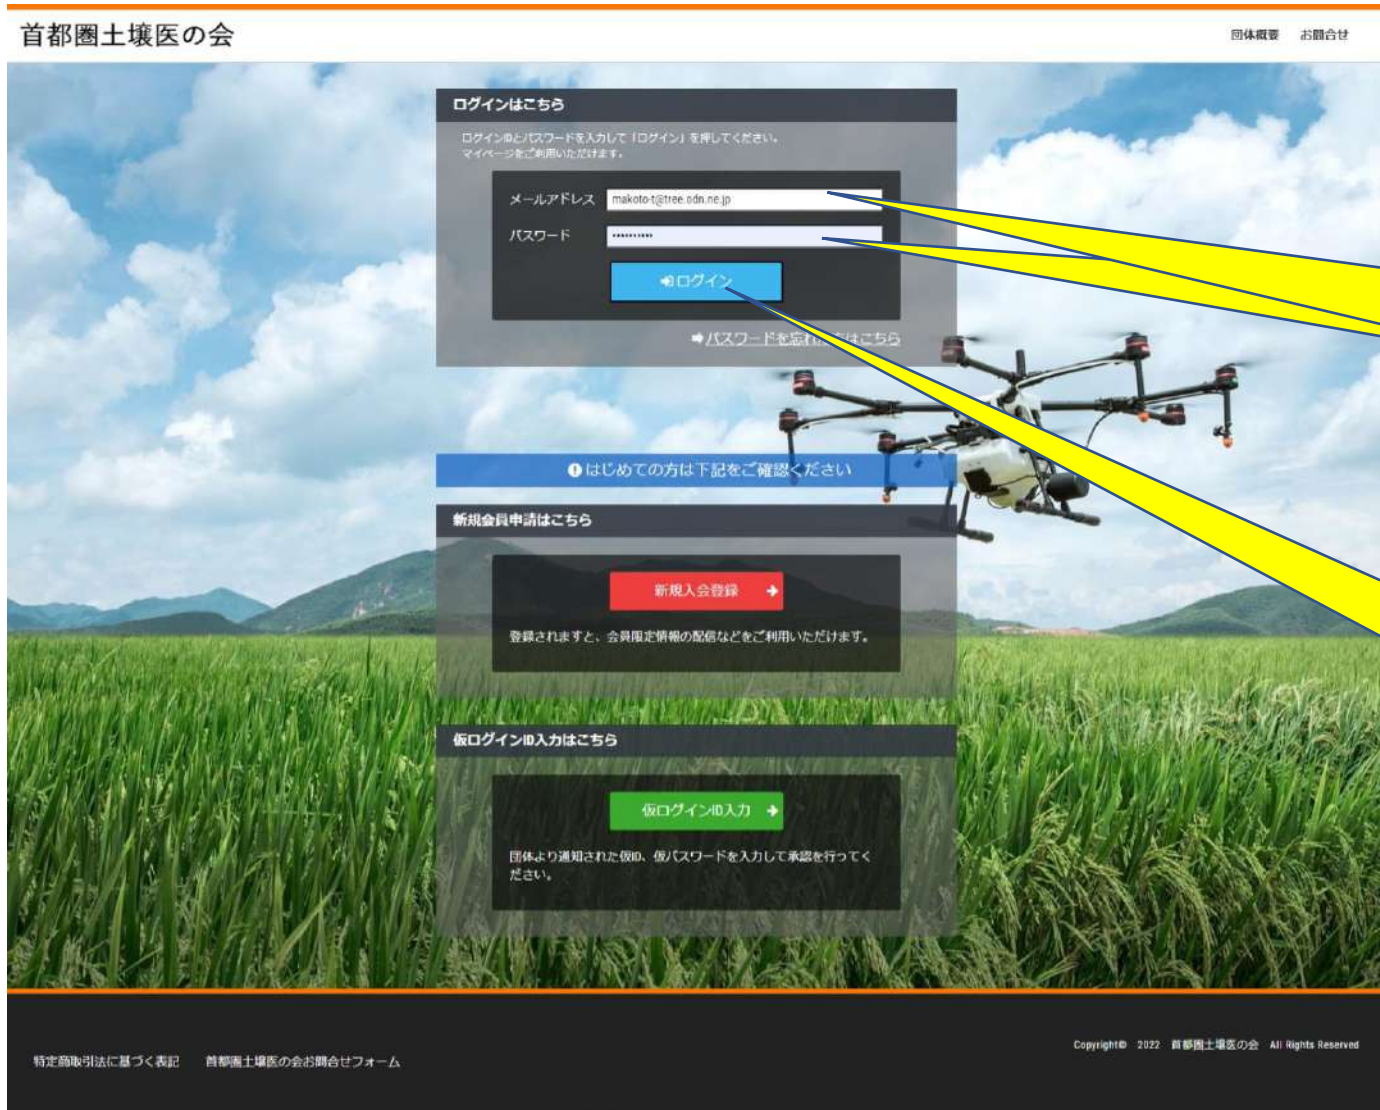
首都圏土壌医の会

団体概要　お問合せ

ログインはこちら

ログインIDとパスワードを入力して「ログイン」を押してください。
マイページをご利用いただけます。

メールアドレス makoto-t@tree.odn.ne.jp

パスワード ••••••••••

ログイン

パスワードを忘れ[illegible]はこちら

はじめての方は下記をご確認ください

新規会員申請はこちら

新規入会登録

登録されますと、会員限定情報の配信などをご利用いただけます。

仮ログインID入力はこちら

仮ログインID入力

団体より通知された仮ID、仮パスワードを入力して承認を行ってください。

特定商取引法に基づく表記　首都圏土壌医の会お問合せフォーム

Copyright© 2022 首都圏土壌医の会 All Rights Reserved